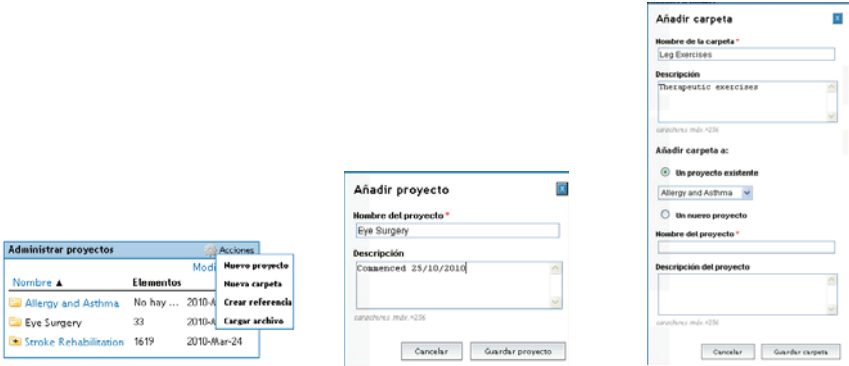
Administrar proyectos
Acciones
Nombre ▲
Elementos
Modi
Nuevo proyecto
Nueva carpeta
Crear referencia
Cargar archivo
Allergy and Asthma
No hay ...
2010-A
Eye Surgery
33
2010-A
Stroke Rehabilitation
1619
2010-Mar-24

Añadir proyecto
Nombre del proyecto *
Eye Surgery
Descripción
Commenced 25/10/2010
caracteres máx.=256
Cancelar
Guardar proyecto

Añadir carpeta
Nombre de la carpeta *
Leg Exercises
Descripción
Therapeutic exercises
caracteres máx.=256
Añadir carpeta a:
Un proyecto existente
Allergy and Asthma
Un nuevo proyecto
Nombre del proyecto *
Descripción del proyecto
caracteres máx.=256
Cancelar
Guardar carpeta